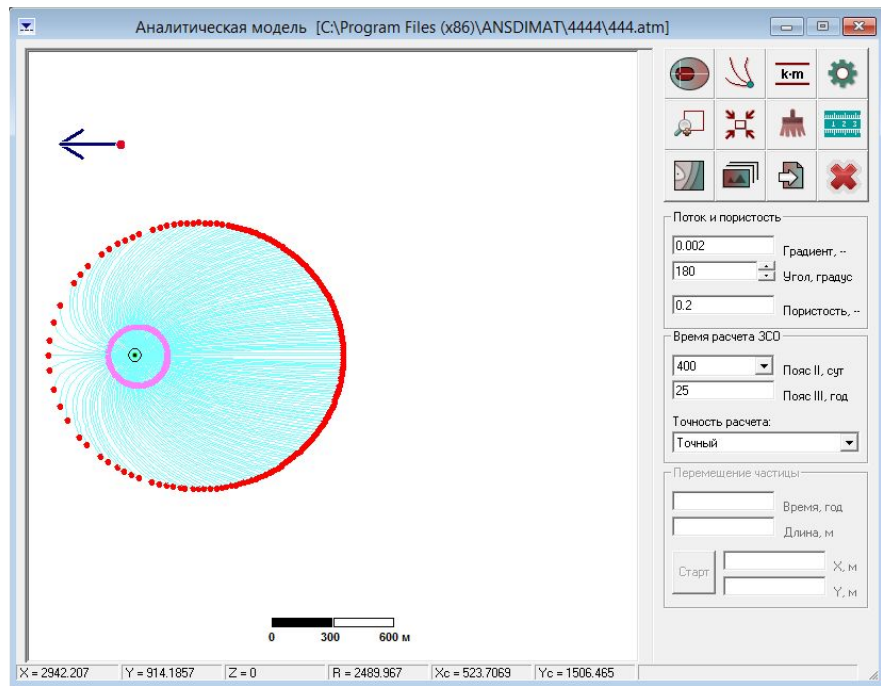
Аналитическая модель [C:\Program Files (x86)\ANSDIMAT\4444\444.atm]

k·m

Поток и пористость
0.002 Градиент, --
180 Угол, градус
0.2 Пористость, --

Время расчета ЗСО
400 Пояс II, сут
25 Пояс III, год
Точность расчета:
Точный

Перемещение частицы
Время, год
Длина, м
Старт X, м
Y, м

0 300 600 м

X = 2942.207 | Y = 914.1857 | Z = 0 | R = 2489.967 | Xc = 523.7069 | Yc = 1506.465